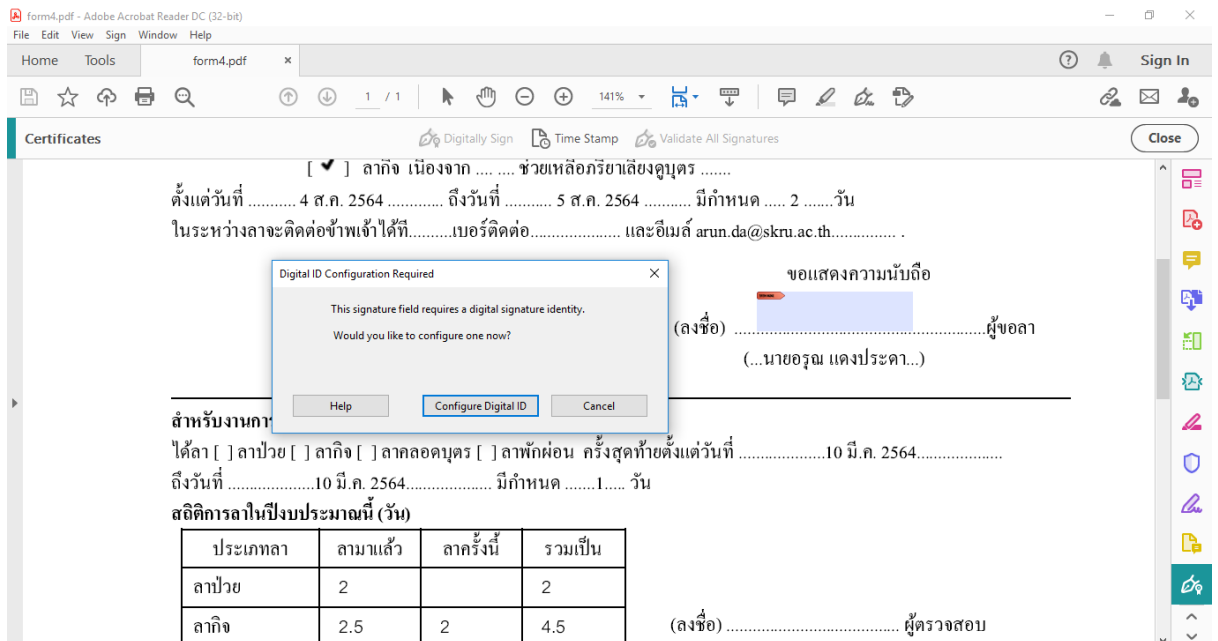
form4.pdf - Adobe Acrobat Reader DC (32-bit)
File Edit View Sign Window Help
Home Tools form4.pdf ×
Sign In
1 / 1 141%
Certificates
Digitally Sign Time Stamp Validate All Signatures
Close

[ ✔ ] ลากิจ เนื่องจาก .... .... ช่วยเหลือภริยาเลี้ยงดูบุตร .......
ตั้งแต่วันที่ ........... 4 ส.ค. 2564 ............ ถึงวันที่ ........... 5 ส.ค. 2564 ........... มีกำหนด ..... 2 .......วัน
ในระหว่างลาจะติดต่อข้าพเจ้าได้ที่..........เบอร์ติดต่อ..................... และอีเมล์ arun.da@skru.ac.th............... .

ขอแสดงความนับถือ
(ลงชื่อ) ........................................................ผู้ขอลา
(...นายอรุณ แดงประคา...)

Digital ID Configuration Required
This signature field requires a digital signature identity.
Would you like to configure one now?
Help Configure Digital ID Cancel

สำหรับงานการ
ได้ลา [ ] ลาป่วย [ ] ลากิจ [ ] ลาคลอดบุตร [ ] ลาพักผ่อน ครั้งสุดท้ายตั้งแต่วันที่ ....................10 มี.ค. 2564...................
ถึงวันที่ ....................10 มี.ค. 2564.................... มีกำหนด .......1..... วัน
สถิติการลาในปีงบประมาณนี้ (วัน)

| ประเภทลา | ลามาแล้ว | ลาครั้งนี้ | รวมเป็น |
|---|---|---|---|
| ลาป่วย | 2 | | 2 |
| ลากิจ | 2.5 | 2 | 4.5 |

(ลงชื่อ) ........................................ ผู้ตรวจสอบ